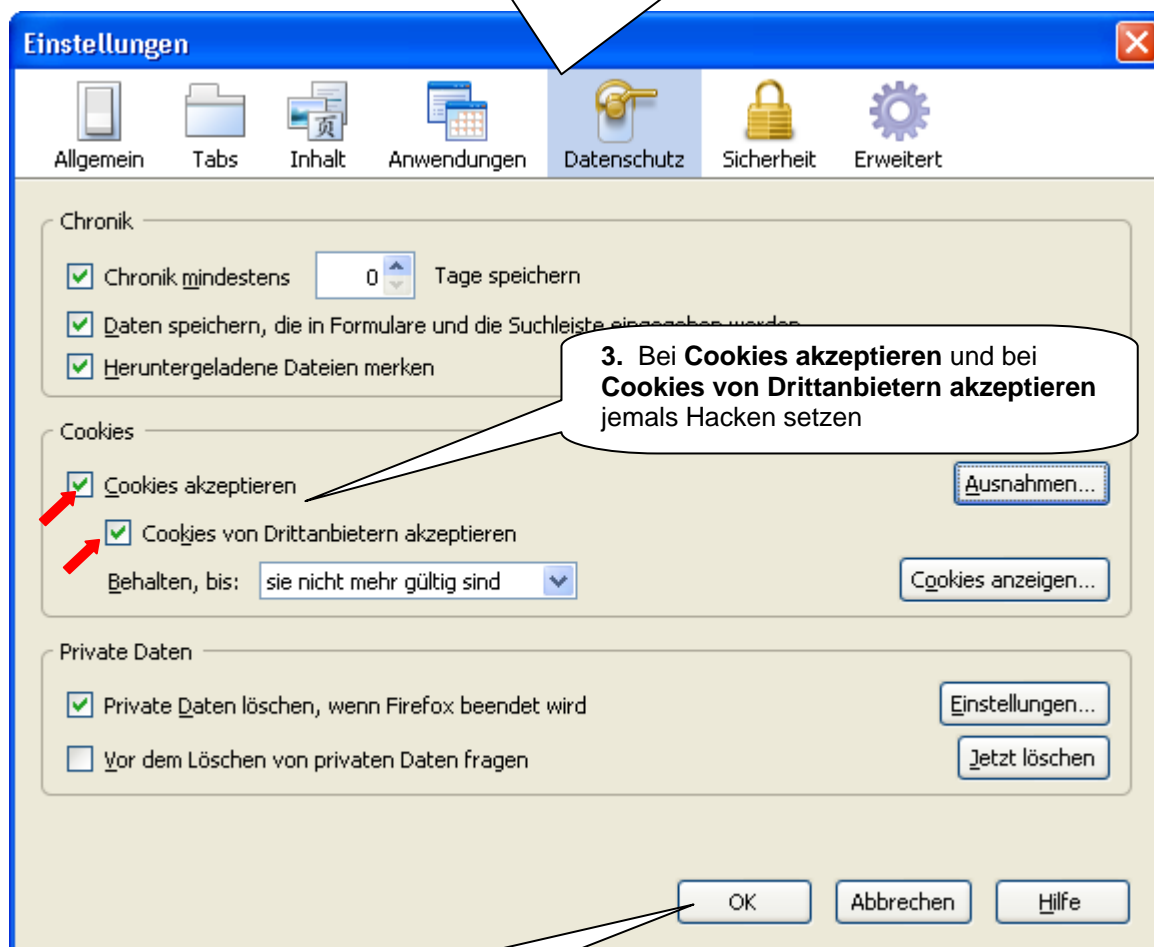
Einstellungen

Allgemein Tabs Inhalt Anwendungen Datenschutz Sicherheit Erweitert

Chronik

Chronik mindestens 0 Tage speichern

Daten speichern, die in Formulare und die Suchleiste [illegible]

Heruntergeladene Dateien merken

**3.** Bei **Cookies akzeptieren** und bei **Cookies von Drittanbietern akzeptieren** jemals Hacken setzen

Cookies

Cookies akzeptieren

Ausnahmen...

Cookies von Drittanbietern akzeptieren

Behalten, bis: sie nicht mehr gültig sind

Cookies anzeigen...

Private Daten

Private Daten löschen, wenn Firefox beendet wird

Einstellungen...

Vor dem Löschen von privaten Daten fragen

Jetzt löschen

OK Abbrechen Hilfe